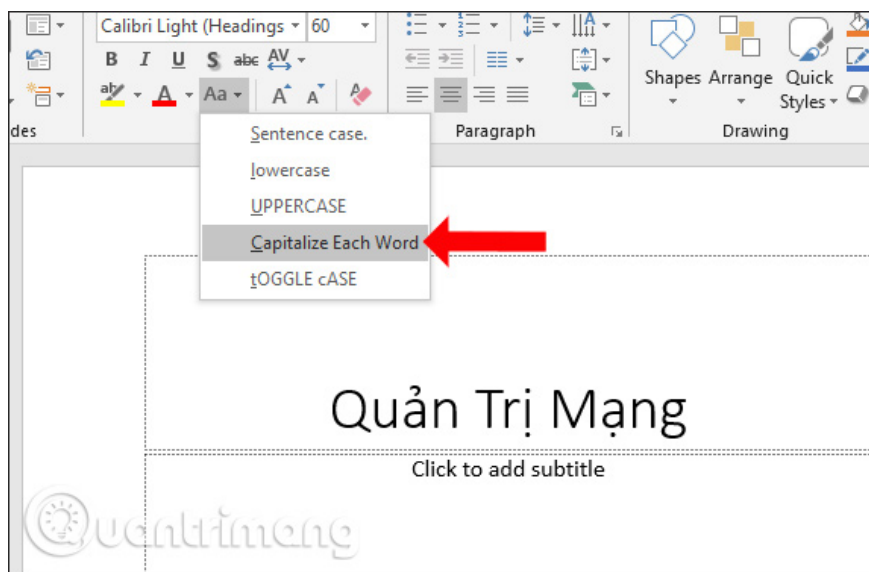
Calibri Light (Headings | 60
B I U S abc AV
Aa
A A
des
Sentence case.
lowercase
UPPERCASE
Capitalize Each Word
tOGGLE cASE
Paragraph
Shapes Arrange Quick Styles
Drawing
Quản Trị Mạng
Click to add subtitle
Quantrimang